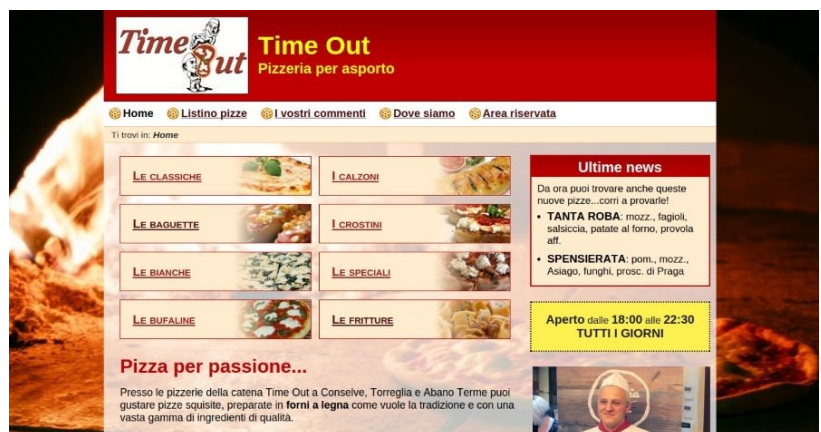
Time Out

Time Out
Pizzeria per asporto

Home Listino pizze I vostri commenti Dove siamo Area riservata

Ti trovi in: Home

Le classiche
I calzoni
Le baguette
I crostini
Le bianche
Le speciali
Le bufaline
Le fritture

Ultime news

Da ora puoi trovare anche queste nuove pizze...corri a provarle!

- TANTA ROBA: mozz., fagioli, salsiccia, patate al forno, provola aff.
- SPENSIERATA: pom., mozz., Asiago, funghi, prosc. di Praga

Aperto dalle 18:00 alle 22:30
TUTTI I GIORNI

Pizza per passione...

Presso le pizzerie della catena Time Out a Conselve, Torreglia e Abano Terme puoi gustare pizze squisite, preparate in forni a legna come vuole la tradizione e con una vasta gamma di ingredienti di qualità.